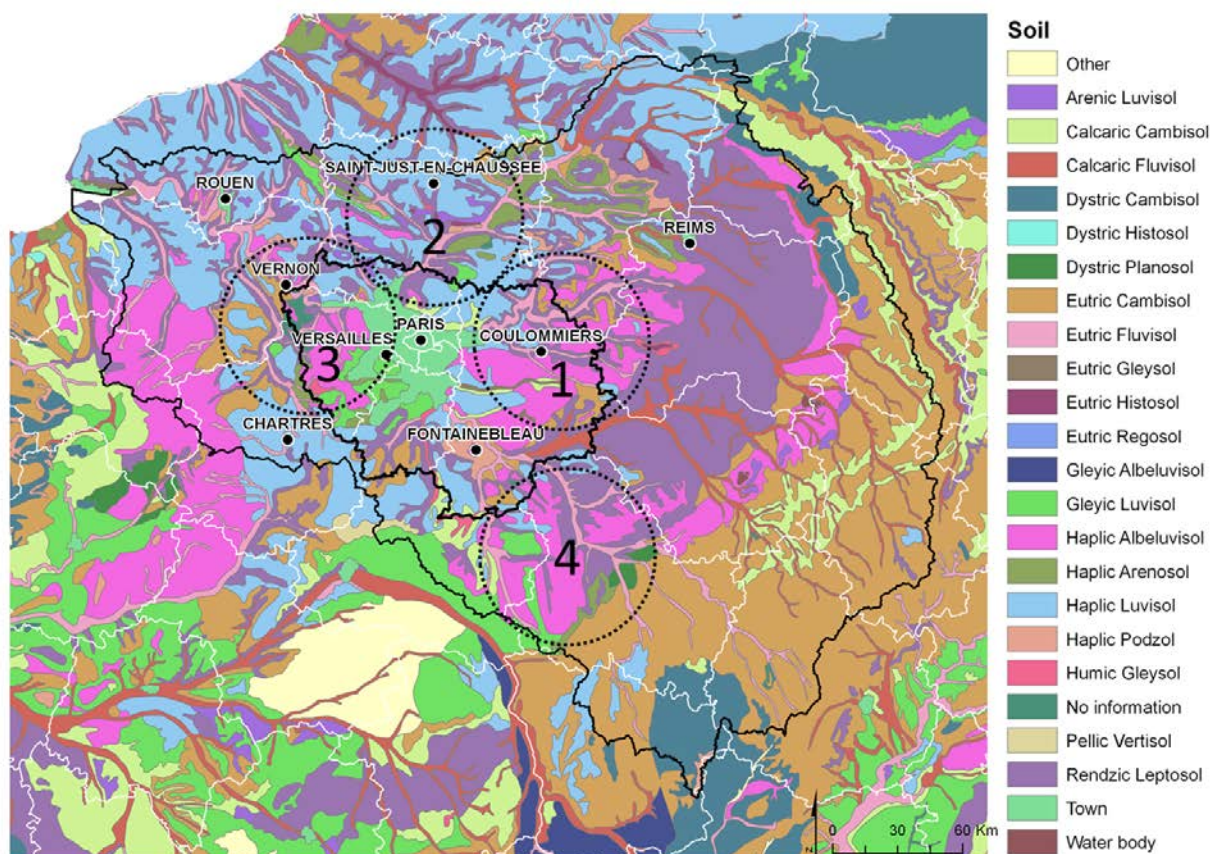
SAINT-JUST-EN-CHAUSSEE
ROUEN
2
REIMS
VERNON
PARIS
COULOMMIERS
VERSAILLES
3
1
CHARTRES
FONTAINEBLEAU
4
0 30 60 Km

Soil
Other
Arenic Luvisol
Calcaric Cambisol
Calcaric Fluvisol
Dystric Cambisol
Dystric Histosol
Dystric Planosol
Eutric Cambisol
Eutric Fluvisol
Eutric Gleysol
Eutric Histosol
Eutric Regosol
Gleyic Albeluvisol
Gleyic Luvisol
Haplic Albeluvisol
Haplic Arenosol
Haplic Luvisol
Haplic Podzol
Humic Gleysol
No information
Pellic Vertisol
Rendzic Leptosol
Town
Water body